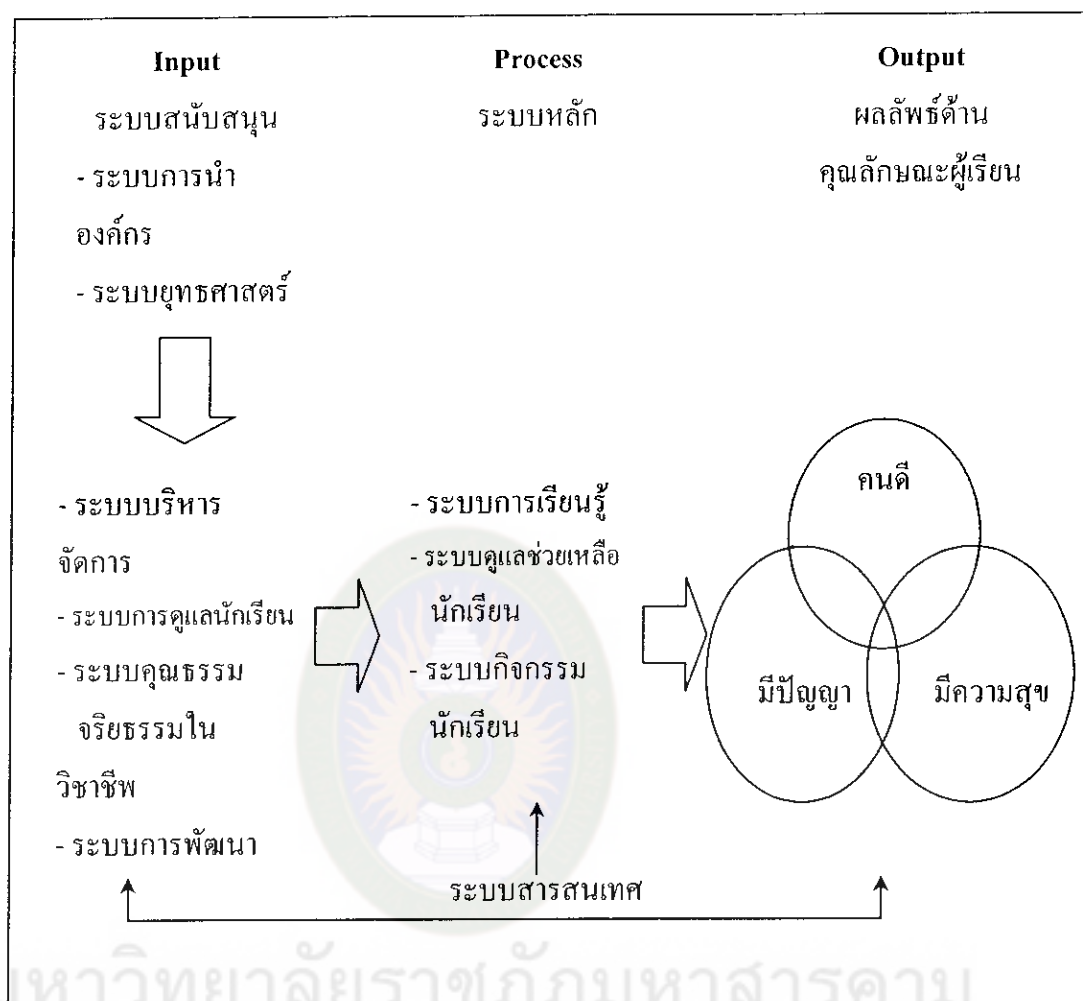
Input
ระบบสนับสนุน
- ระบบการนำองค์กร
- ระบบยุทธศาสตร์

Process
ระบบหลัก

Output
ผลลัพธ์ด้านคุณลักษณะผู้เรียน

- ระบบบริหารจัดการ
- ระบบการดูแลนักเรียน
- ระบบคุณธรรมจริยธรรมในวิชาชีพ
- ระบบการพัฒนา

- ระบบการเรียนรู้
- ระบบดูแลช่วยเหลือนักเรียน
- ระบบกิจกรรมนักเรียน

คนดี
มีปัญญา
มีความสุข

ระบบสารสนเทศ

หาวิทยาลัยราชภัฏมหาสารคาม